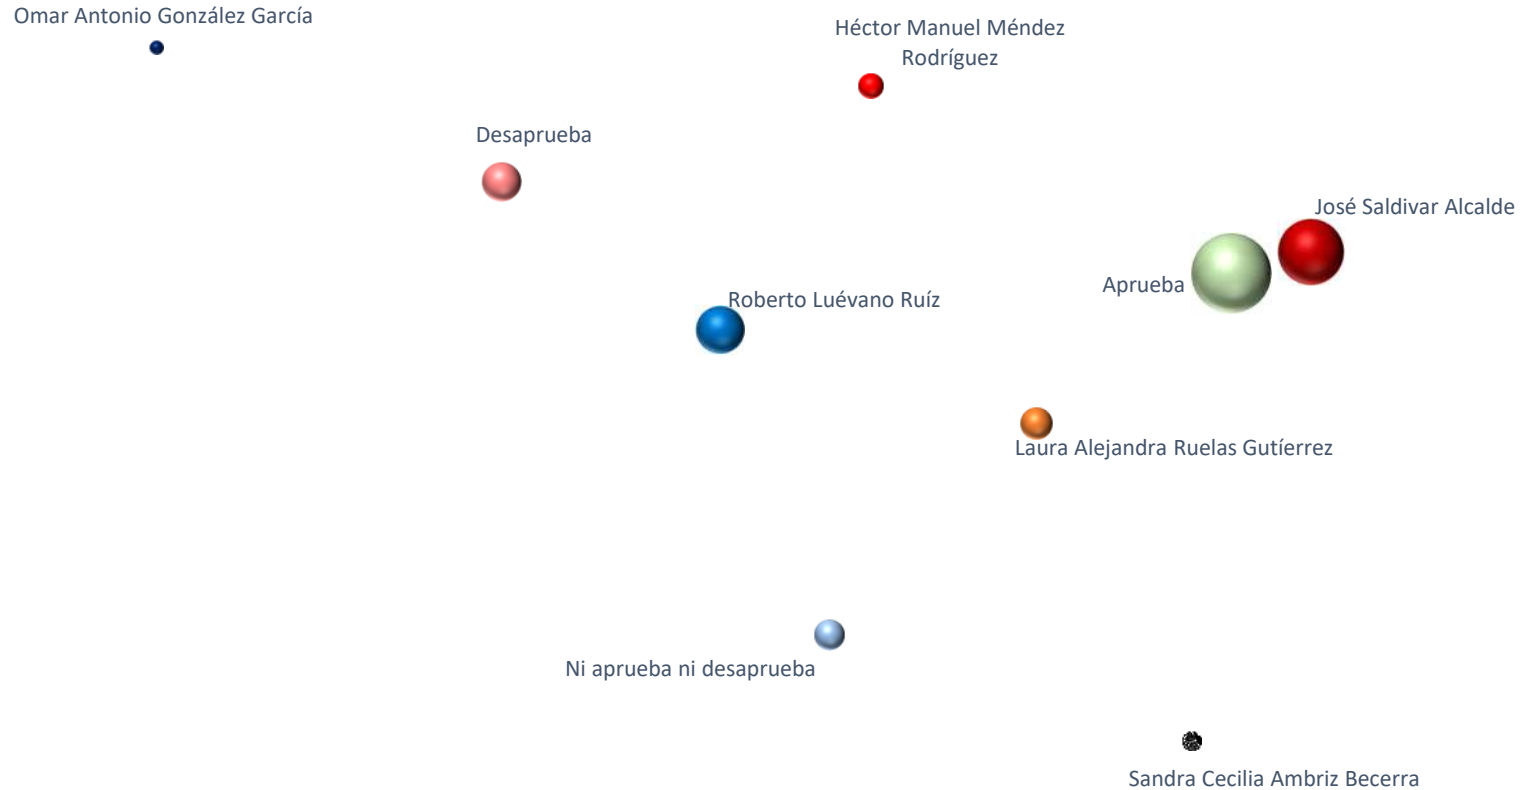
Omar Antonio González García

Héctor Manuel Méndez Rodríguez

Desaprueba

José Saldivar Alcalde

Aprueba

Roberto Luévano Ruíz

Laura Alejandra Ruelas Gutíerrez

Ni aprueba ni desaprueba

Sandra Cecilia Ambriz Becerra